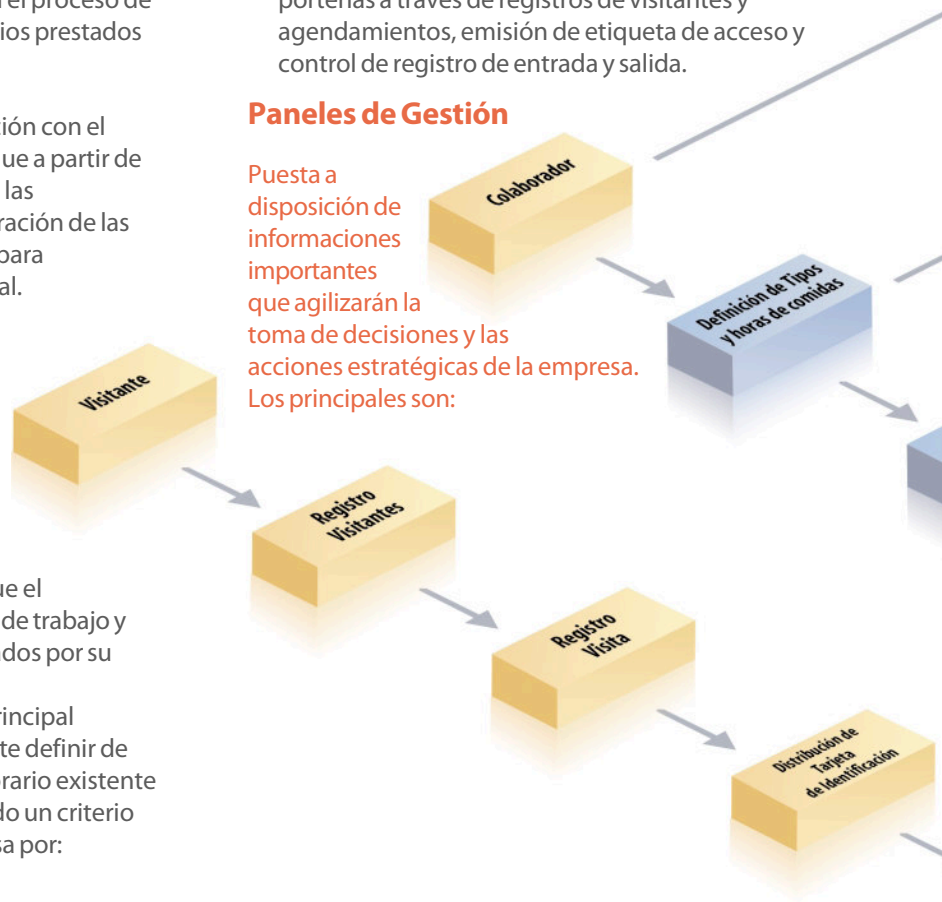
el proceso de
ios prestados

ión con el
ue a partir de
las
ración de las
para
al.

ue el
de trabajo y
dos por su

rincipal
te definir de
rario existente
do un criterio
sa por:

agendamientos, emisión de etiqueta de acceso y control de registro de entrada y salida.

**Paneles de Gestión**

Puesta a disposición de informaciones importantes que agilizarán la toma de decisiones y las acciones estratégicas de la empresa. Los principales son:

Colaborador

Definición de Tipos y horas de comidas

Visitante

Registro Visitantes

Registro Visita

Distribución de Tarjeta de Identificación